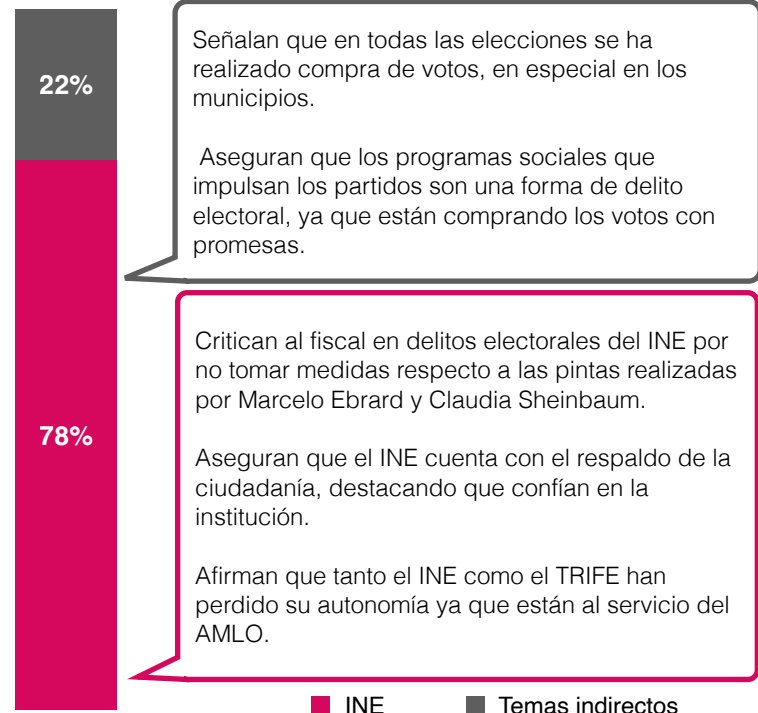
22%

Señalan que en todas las elecciones se ha realizado compra de votos, en especial en los municipios.

Aseguran que los programas sociales que impulsan los partidos son una forma de delito electoral, ya que están comprando los votos con promesas.

78%

Critican al fiscal en delitos electorales del INE por no tomar medidas respecto a las pintas realizadas por Marcelo Ebrard y Claudia Sheinbaum.

Aseguran que el INE cuenta con el respaldo de la ciudadanía, destacando que confían en la institución.

Afirman que tanto el INE como el TRIFE han perdido su autonomía ya que están al servicio del AMLO.

INE Temas indirectos